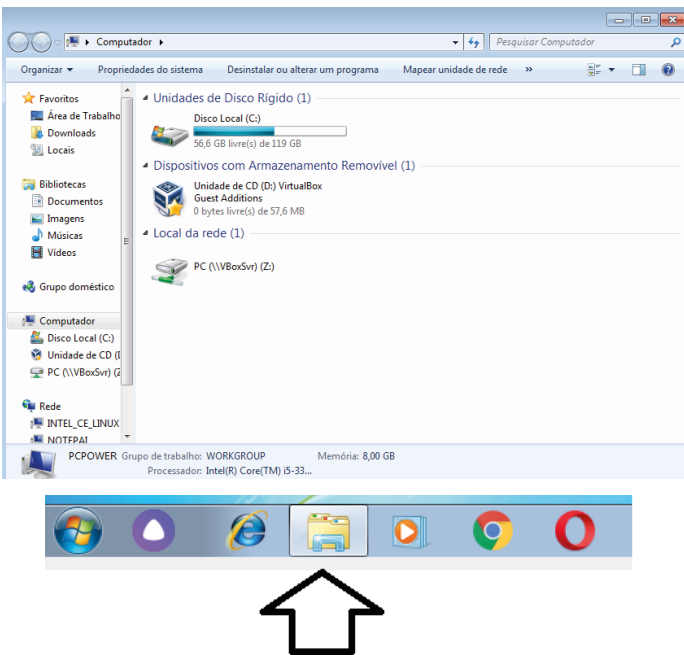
Computador ▸

Pesquisar Computador

Organizar ▾ Propriedades do sistema Desinstalar ou alterar um programa Mapear unidade de rede »

Favoritos
Área de Trabalho
Downloads
Locais

Bibliotecas
Documentos
Imagens
Músicas
Vídeos

Grupo doméstico

Computador
Disco Local (C:)
Unidade de CD (I
PC (\\VBoxSvr) (Z

Rede
INTEL_CE_LINUX
NOTEPAI

Unidades de Disco Rígido (1)

Disco Local (C:)
56,6 GB livre(s) de 119 GB

Dispositivos com Armazenamento Removível (1)

Unidade de CD (D:) VirtualBox Guest Additions
0 bytes livre(s) de 57,6 MB

Local da rede (1)

PC (\\VBoxSvr) (Z:)

PCPOWER Grupo de trabalho: WORKGROUP Memória: 8,00 GB
Processador: Intel(R) Core(TM) i5-33...